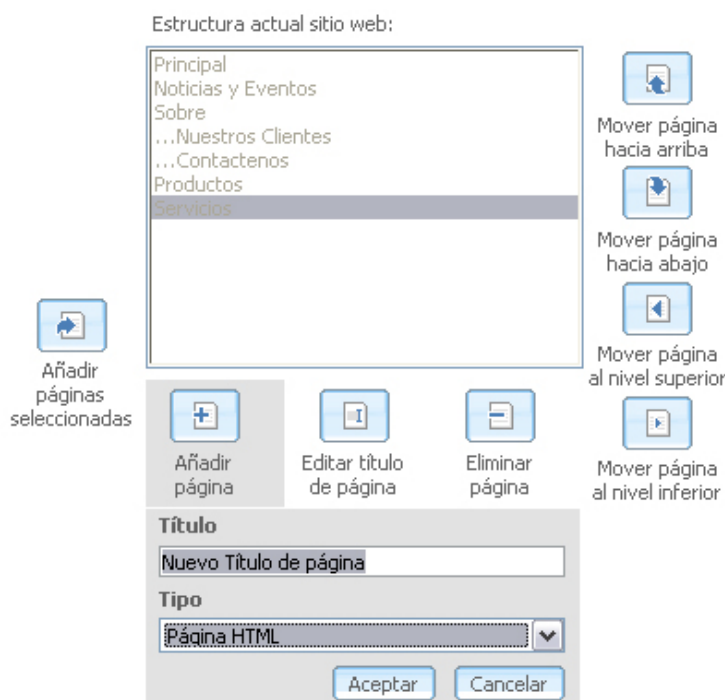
Estructura actual sitio web:

Principal
Noticias y Eventos
Sobre
...Nuestros Clientes
...Contactenos
Productos
Servicios

Mover página hacia arriba

Mover página hacia abajo

Mover página al nivel superior

Mover página al nivel inferior

Añadir páginas seleccionadas

Añadir página

Editar título de página

Eliminar página

Título

Nuevo Título de página

Tipo

Página HTML

Aceptar

Cancelar